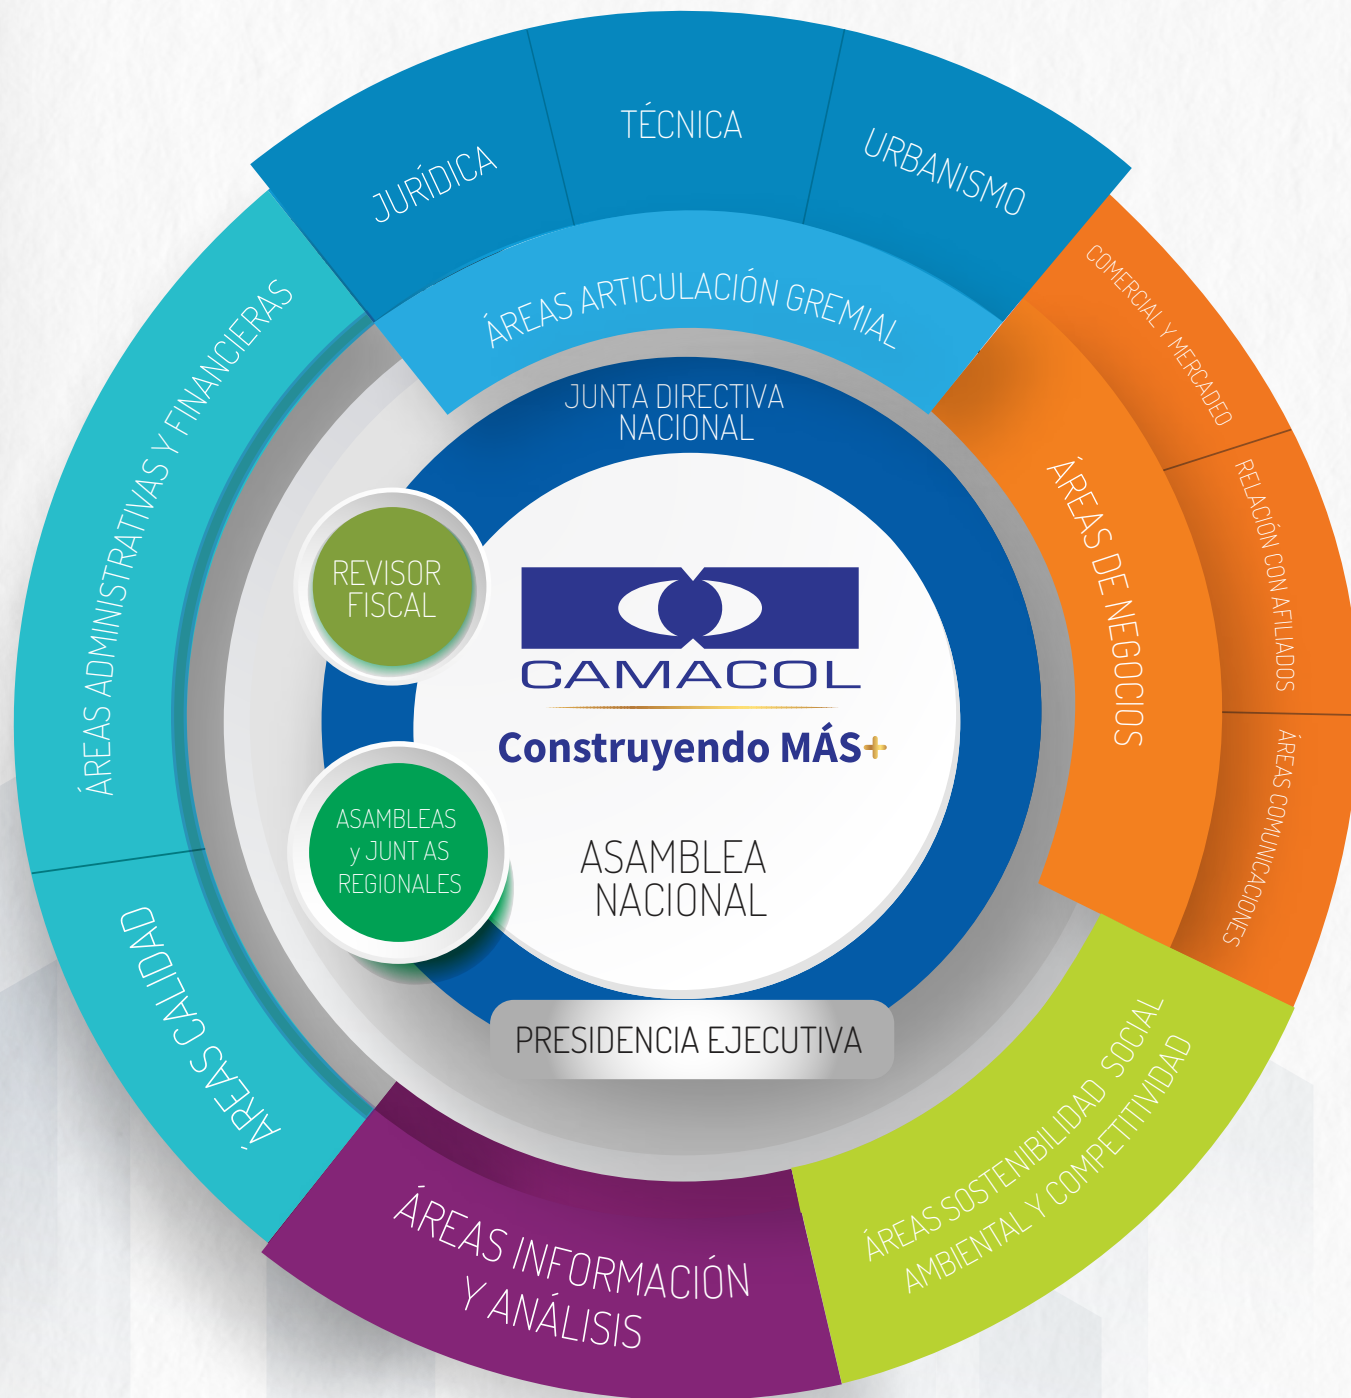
JURÍDICA

TÉCNICA

URBANISMO

ÁREAS ARTICULACIÓN GREMIAL

COMERCIAL Y MERCADEO

RELACIÓN CON AFILIADOS

ÁREAS COMUNICACIONES

ÁREAS DE NEGOCIOS

ÁREAS ADMINISTRATIVAS Y FINANCIERAS

JUNTA DIRECTIVA NACIONAL

REVISOR FISCAL

CAMACOL

Construyendo MÁS+

ASAMBLEAS y JUNT AS REGIONALES

ASAMBLEA NACIONAL

PRESIDENCIA EJECUTIVA

ÁREAS CALIDAD

ÁREAS INFORMACIÓN Y ANÁLISIS

ÁREAS SOSTENIBILIDAD SOCIAL AMBIENTAL Y COMPETITIVIDAD